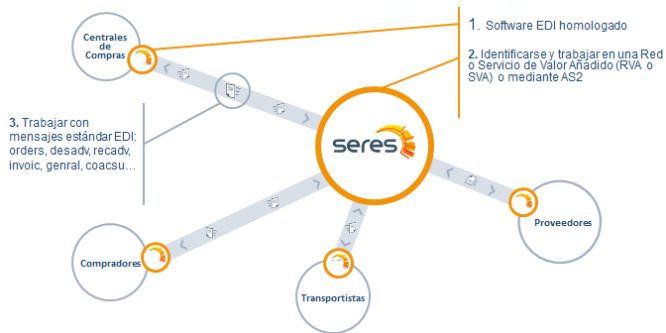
Centrales de Compras

1. Software EDI homologado

2. Identificarse y trabajar en una Red o Servicio de Valor Añadido (RVA o SVA) o mediante AS2

3. Trabajar con mensajes estándar EDI: orders, desadv, recadv, invoic, genral, coacsu…

seres

Proveedores

Compradores

Transportistas